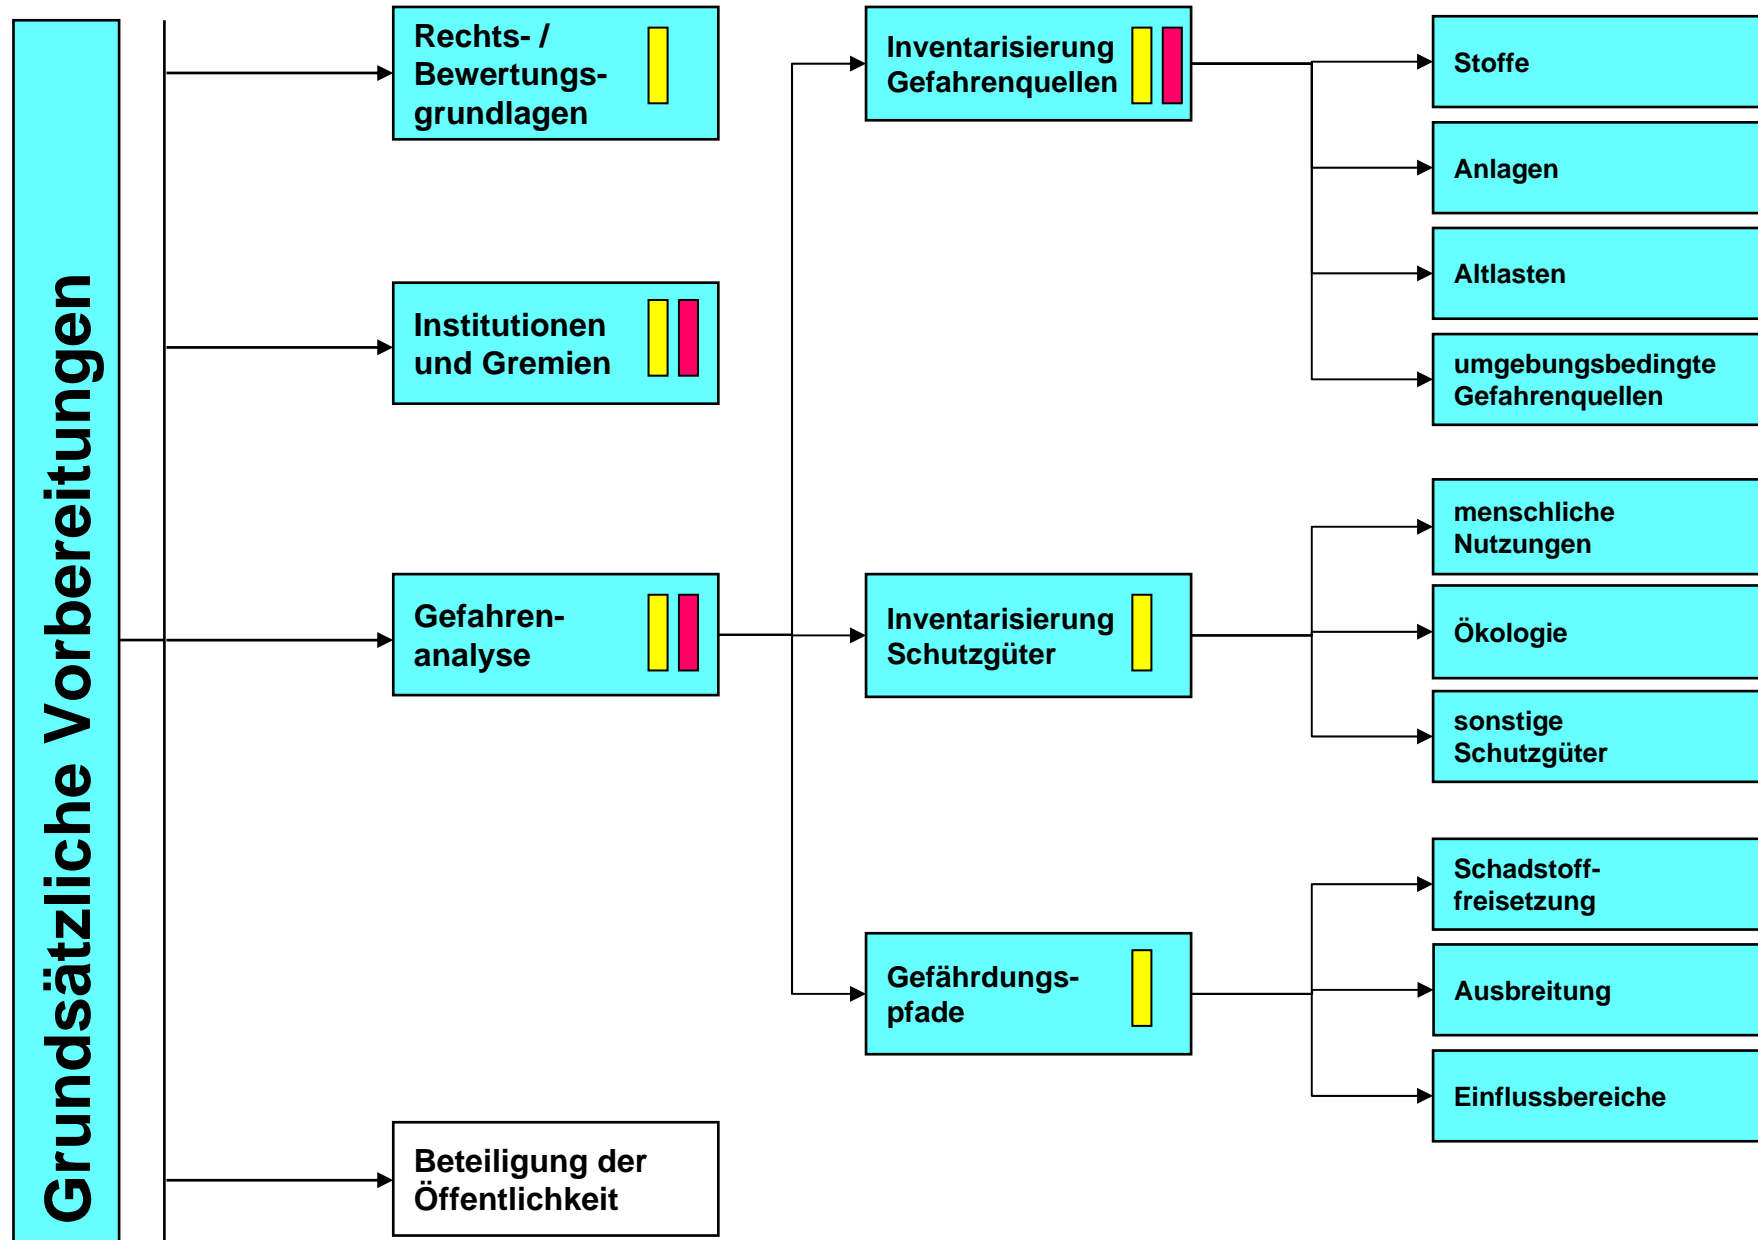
Grundsätzliche Vorbereitungen

Rechts- / Bewertungsgrundlagen

Institutionen und Gremien

Gefahrenanalyse

Beteiligung der Öffentlichkeit

Inventarisierung Gefahrenquellen

Inventarisierung Schutzgüter

Gefährdungspfade

Stoffe

Anlagen

Altlasten

umgebungsbedingte Gefahrenquellen

menschliche Nutzungen

Ökologie

sonstige Schutzgüter

Schadstofffreisetzung

Ausbreitung

Einflussbereiche